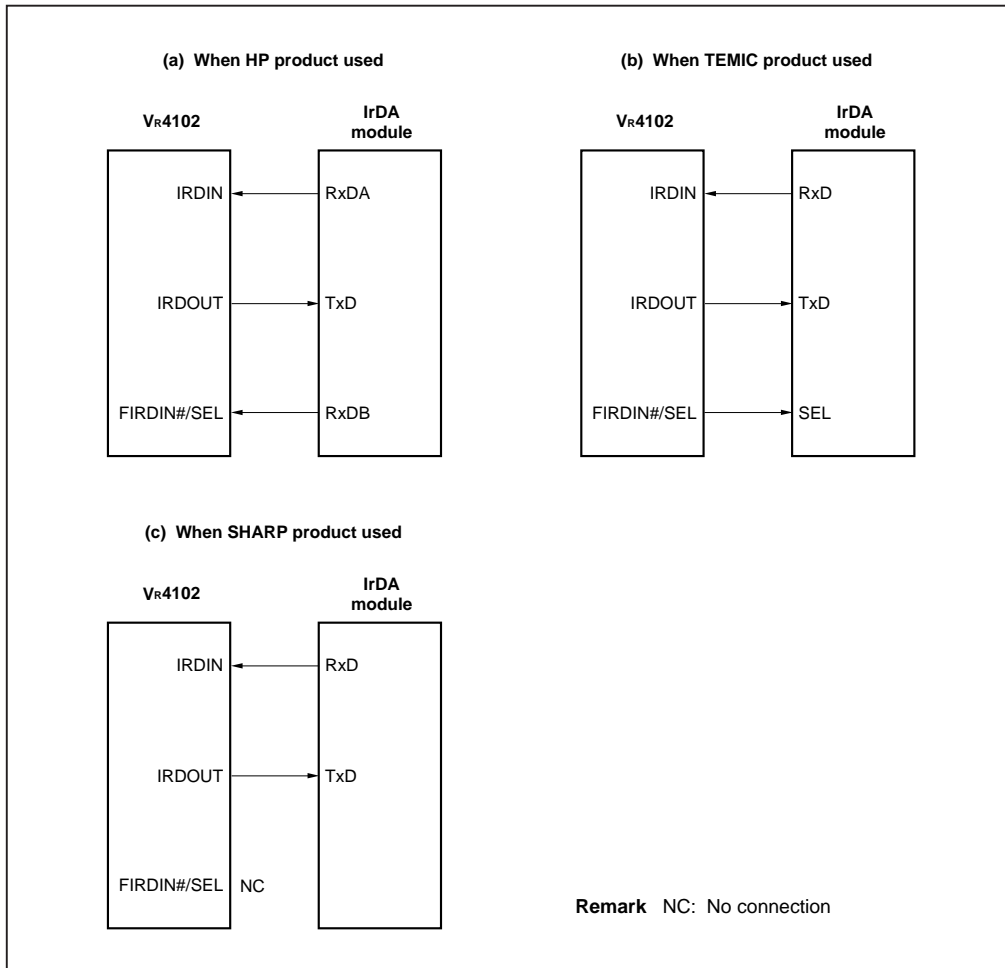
(a) When HP product used

VR4102

IrDA module

IRDIN

RxDA

IRDOUT

TxD

FIRDIN#/SEL

RxDB

(b) When TEMIC product used

VR4102

IrDA module

IRDIN

RxD

IRDOUT

TxD

FIRDIN#/SEL

SEL

(c) When SHARP product used

VR4102

IrDA module

IRDIN

RxD

IRDOUT

TxD

FIRDIN#/SEL

NC

Remark NC: No connection